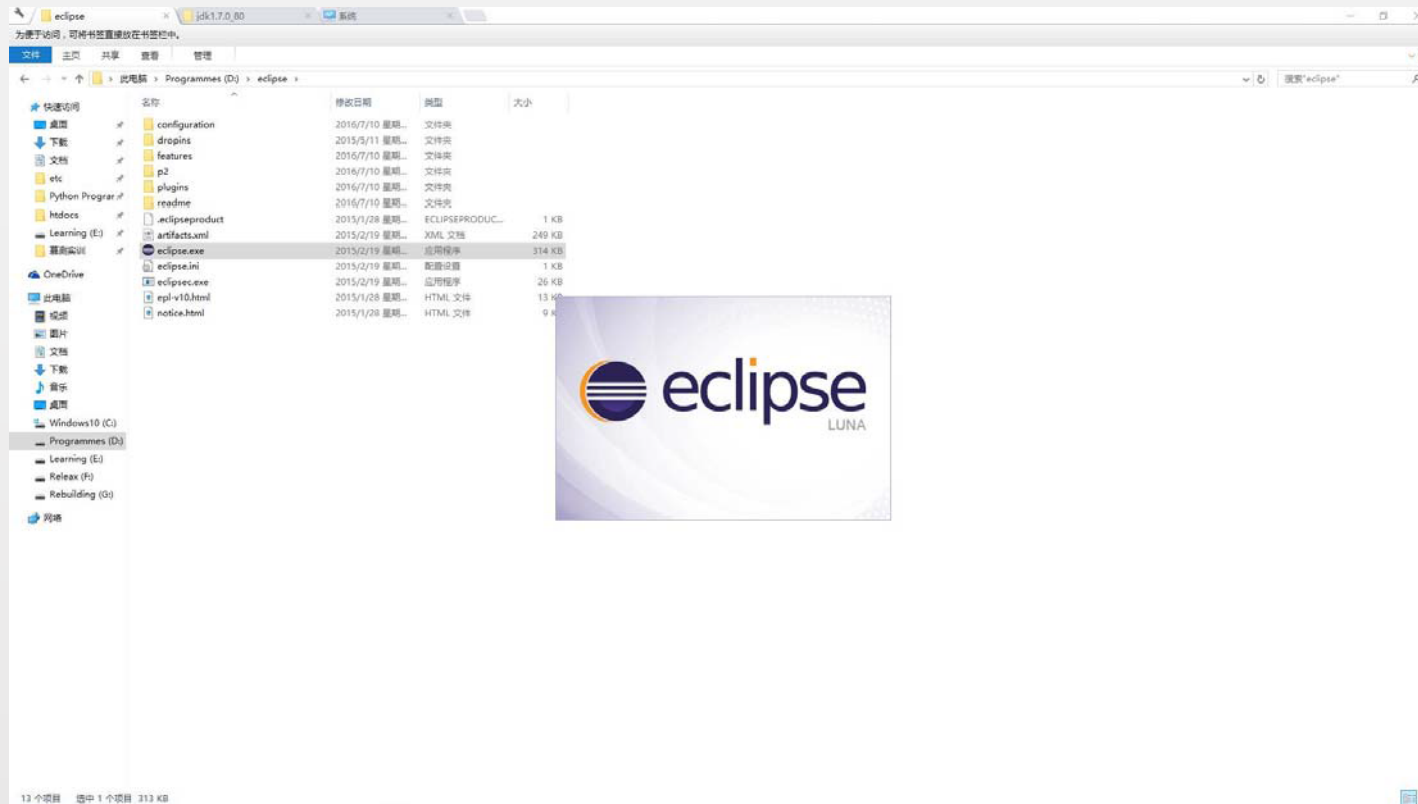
eclipse
jdk1.7.0_80
系统

为便于访问，可将书签直接放在书签栏中。

文件 主页 共享 查看 管理

← → ↑ 此电脑 › Programmes (D:) › eclipse ›

搜索"eclipse"

快速访问
桌面
下载
文档
etc
Python Prograr
htdocs
Learning (E:)
暑期实训
OneDrive
此电脑
视频
图片
文档
下载
音乐
桌面
Windows10 (C:)
Programmes (D:)
Learning (E:)
Releax (F:)
Rebuilding (G:)
网络

| 名称 | 修改日期 | 类型 | 大小 |
|---|---|---|---|
| configuration | 2016/7/10 星期... | 文件夹 | |
| dropins | 2015/5/11 星期... | 文件夹 | |
| features | 2016/7/10 星期... | 文件夹 | |
| p2 | 2016/7/10 星期... | 文件夹 | |
| plugins | 2016/7/10 星期... | 文件夹 | |
| readme | 2016/7/10 星期... | 文件夹 | |
| .eclipseproduct | 2015/1/28 星期... | ECLIPSEPRODUC... | 1 KB |
| artifacts.xml | 2015/2/19 星期... | XML 文档 | 249 KB |
| eclipse.exe | 2015/2/19 星期... | 应用程序 | 314 KB |
| eclipse.ini | 2015/2/19 星期... | 配置设置 | 1 KB |
| eclipsec.exe | 2015/2/19 星期... | 应用程序 | 26 KB |
| epl-v10.html | 2015/1/28 星期... | HTML 文件 | 13 KB |
| notice.html | 2015/1/28 星期... | HTML 文件 | 9 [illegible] |

eclipse
LUNA

13 个项目 选中 1 个项目 313 KB